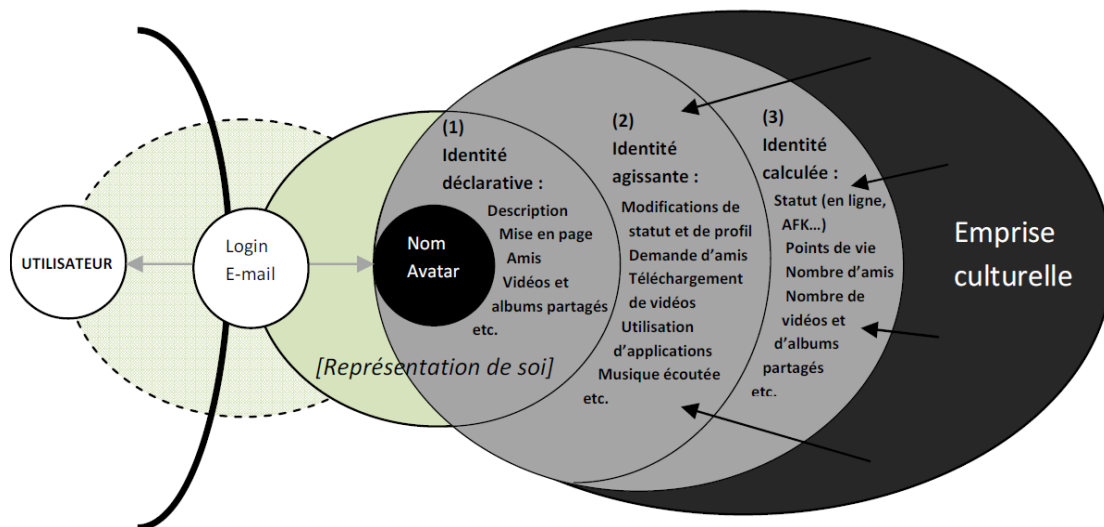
UTILISATEUR

Login
E-mail

Nom
Avatar

[Représentation de soi]

(1)
Identité déclarative :
Description
Mise en page
Amis
Vidéos et albums partagés
etc.

(2)
Identité agissante :
Modifications de statut et de profil
Demande d'amis
Téléchargement de vidéos
Utilisation d'applications
Musique écoutée
etc.

(3)
Identité calculée :
Statut (en ligne, AFK…)
Points de vie
Nombre d'amis
Nombre de vidéos et d'albums partagés
etc.

Emprise culturelle